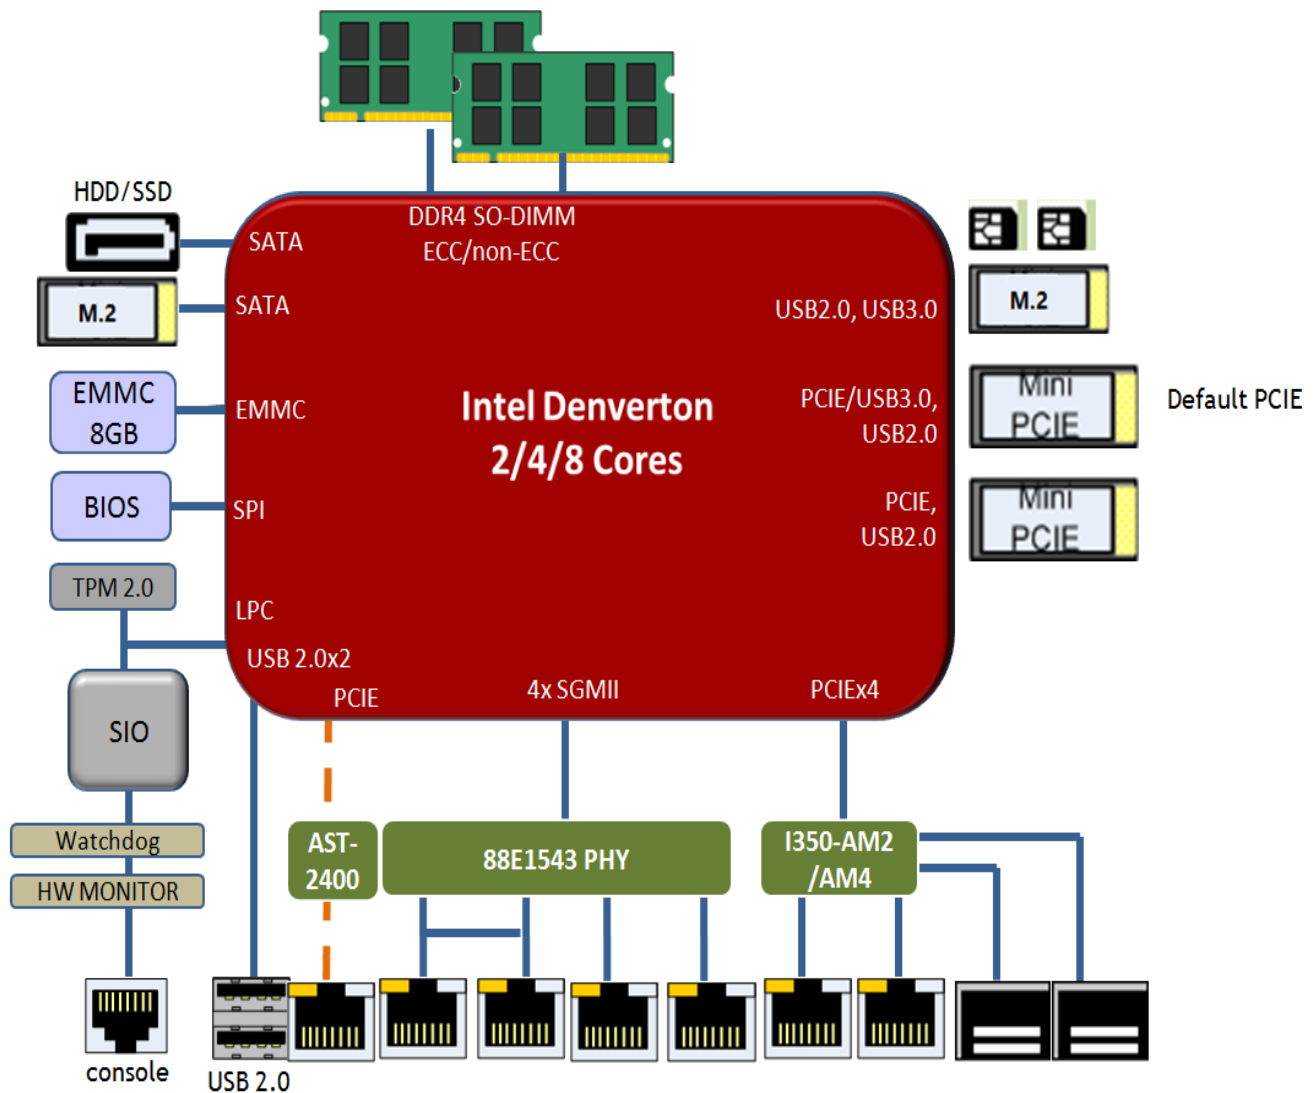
HDD/SSD

M.2

EMMC 8GB

BIOS

TPM 2.0

SIO

Watchdog

HW MONITOR

console

USB 2.0

DDR4 SO-DIMM
ECC/non-ECC

SATA

SATA

EMMC

SPI

LPC

USB 2.0x2

PCIE

Intel Denverton
2/4/8 Cores

USB2.0, USB3.0

PCIE/USB3.0, USB2.0

PCIE, USB2.0

4x SGMII

PCIEx4

M.2

Mini PCIE

Default PCIE

Mini PCIE

AST-2400

88E1543 PHY

I350-AM2 /AM4